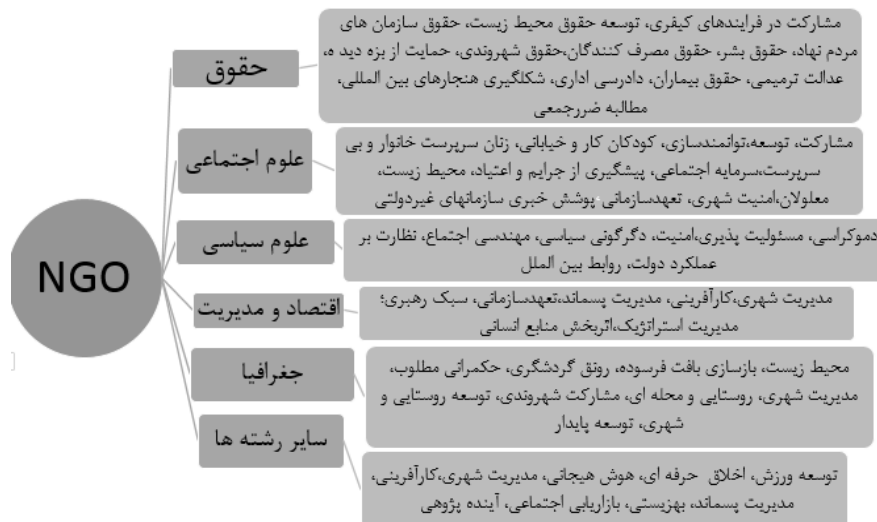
NGO

حقوق

مشارکت در فرایندهای کیفری، توسعه حقوق محیط زیست، حقوق سازمان های مردم نهاد، حقوق بشر، حقوق مصرف کنندگان،حقوق شهروندی، حمایت از بزه دیده ه، عدالت ترمیمی، حقوق بیماران، دادرسی اداری، شکلگیری هنجارهای بین المللی، مطالبه ضررجمعی

علوم اجتماعی

مشارکت، توسعه،توانمندسازی، کودکان کار و خیابانی، زنان سرپرست خانوار و بی سرپرست،سرمایه اجتماعی، پیشگیری از جرایم و اعتیاد، محیط زیست، معلولان،امنیت شهری، تعهدسازمانی پوشش خبری سازمانهای غیردولتی

علوم سیاسی

دموکراسی، مسئولیت پذیری،امنیت، دگرگونی سیاسی، مهندسی اجتماع، نظارت بر عملکرد دولت، روابط بین الملل

اقتصاد و مدیریت

مدیریت شهری،کارآفرینی، مدیریت پسماند،تعهدسازمانی، سبک رهبری؛ مدیریت استراتژیک،اثربخش منابع انسانی

جغرافیا

محیط زیست، بازسازی بافت فرسوده، رونق گردشگری، حکمرانی مطلوب، مدیریت شهری، روستایی و محله ای، مشارکت شهروندی، توسعه روستایی و شهری، توسعه پایدار

سایر رشته ها

توسعه ورزش، اخلاق حرفه ای، هوش هیجانی، مدیریت شهری،کارآفرینی، مدیریت پسماند، بهزیستی، بازاریابی اجتماعی، آینده پژوهی